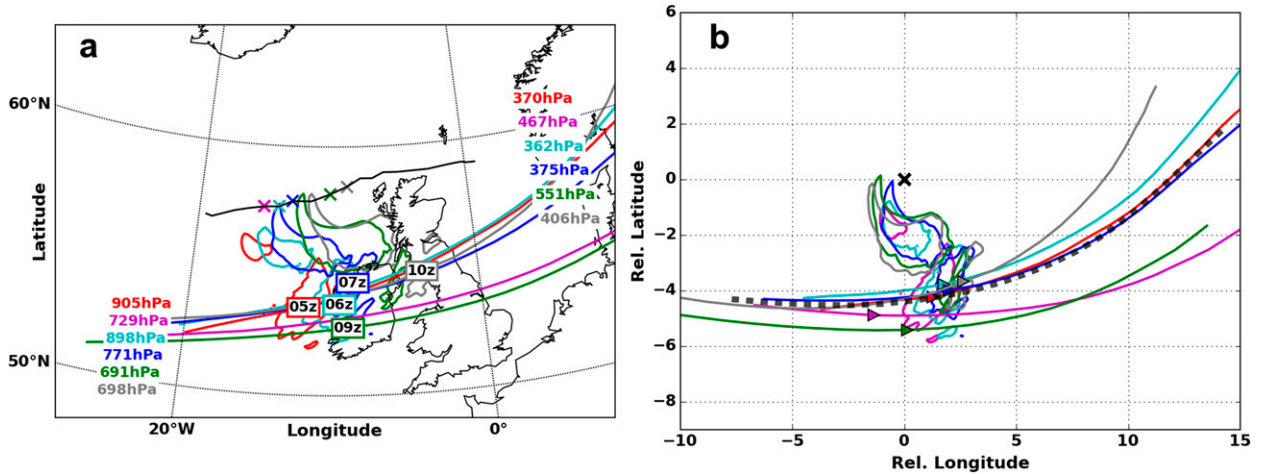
a

60°N

370hPa
467hPa
362hPa
375hPa
551hPa
406hPa

Latitude

07z
10z
05z
06z
09z

905hPa
729hPa
898hPa
771hPa
691hPa
698hPa

50°N

20°W
Longitude
0°

b

6
4
2
0
−2
−4
−6
−8

Rel. Latitude

−10
−5
0
5
10
15

Rel. Longitude